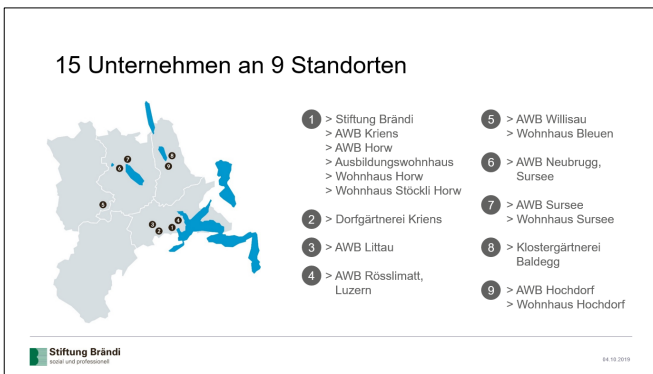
15 Unternehmen an 9 Standorten

7
6
8
9
5
3
2
1
4

1 > Stiftung Brändi
> AWB Kriens
> AWB Horw
> Ausbildungswohnhaus
> Wohnhaus Horw
> Wohnhaus Stöckli Horw

2 > Dorfgärtnerei Kriens

3 > AWB Littau

4 > AWB Rösslimatt, Luzern

5 > AWB Willisau
> Wohnhaus Bleuen

6 > AWB Neubrugg, Sursee

7 > AWB Sursee
> Wohnhaus Sursee

8 > Klostergärtnerei Baldegg

9 > AWB Hochdorf
> Wohnhaus Hochdorf

Stiftung Brändi
sozial und professionell

04.10.2019